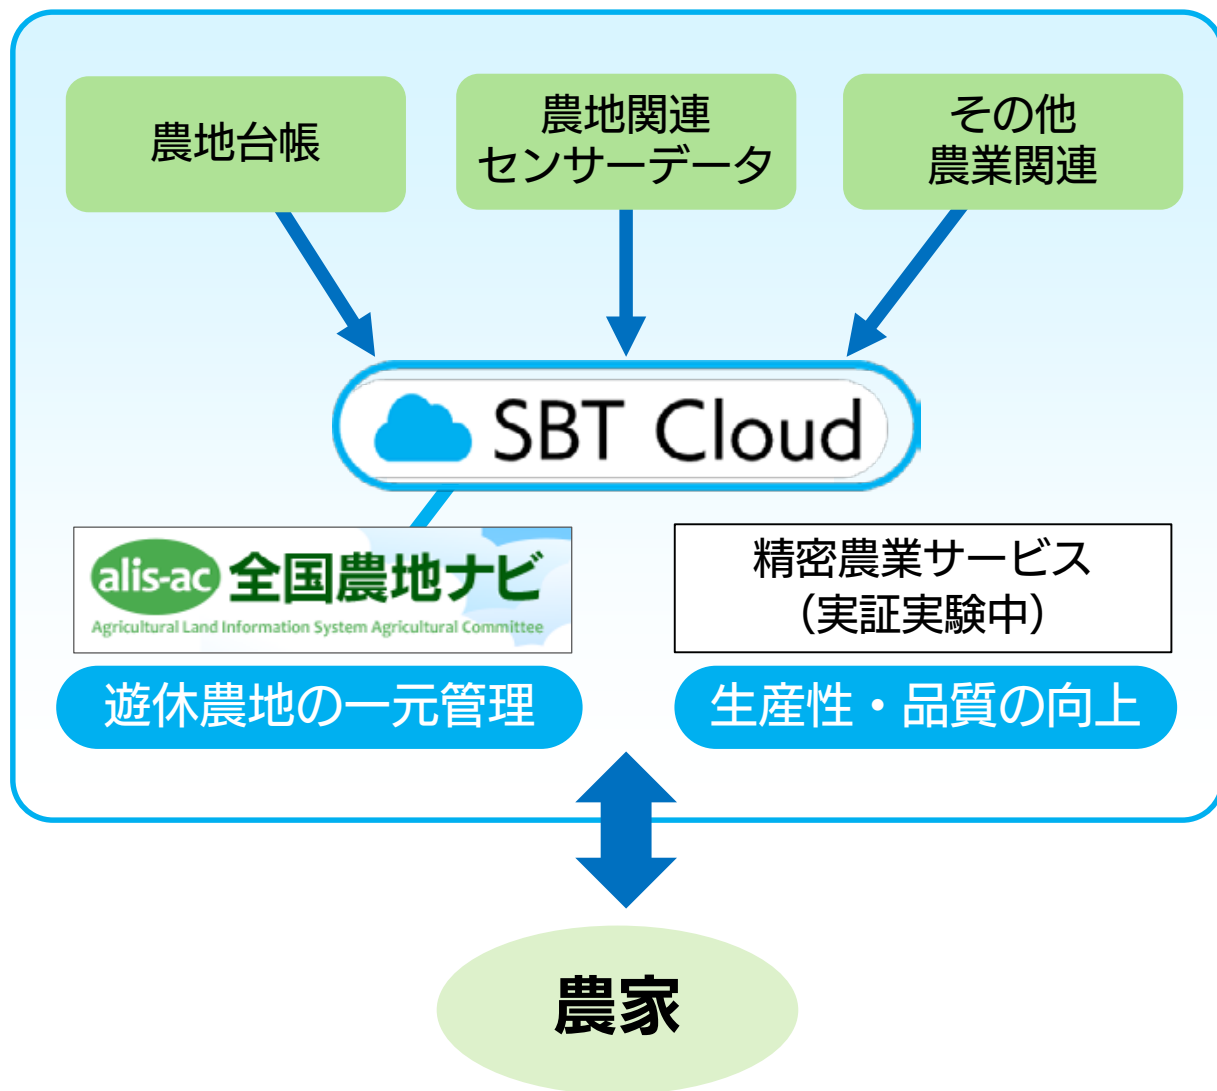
農地台帳

農地関連
センサーデータ

その他
農業関連

SBT Cloud

alis-ac 全国農地ナビ
Agricultural Land Information System Agricultural Committee

精密農業サービス
（実証実験中）

遊休農地の一元管理

生産性・品質の向上

農家